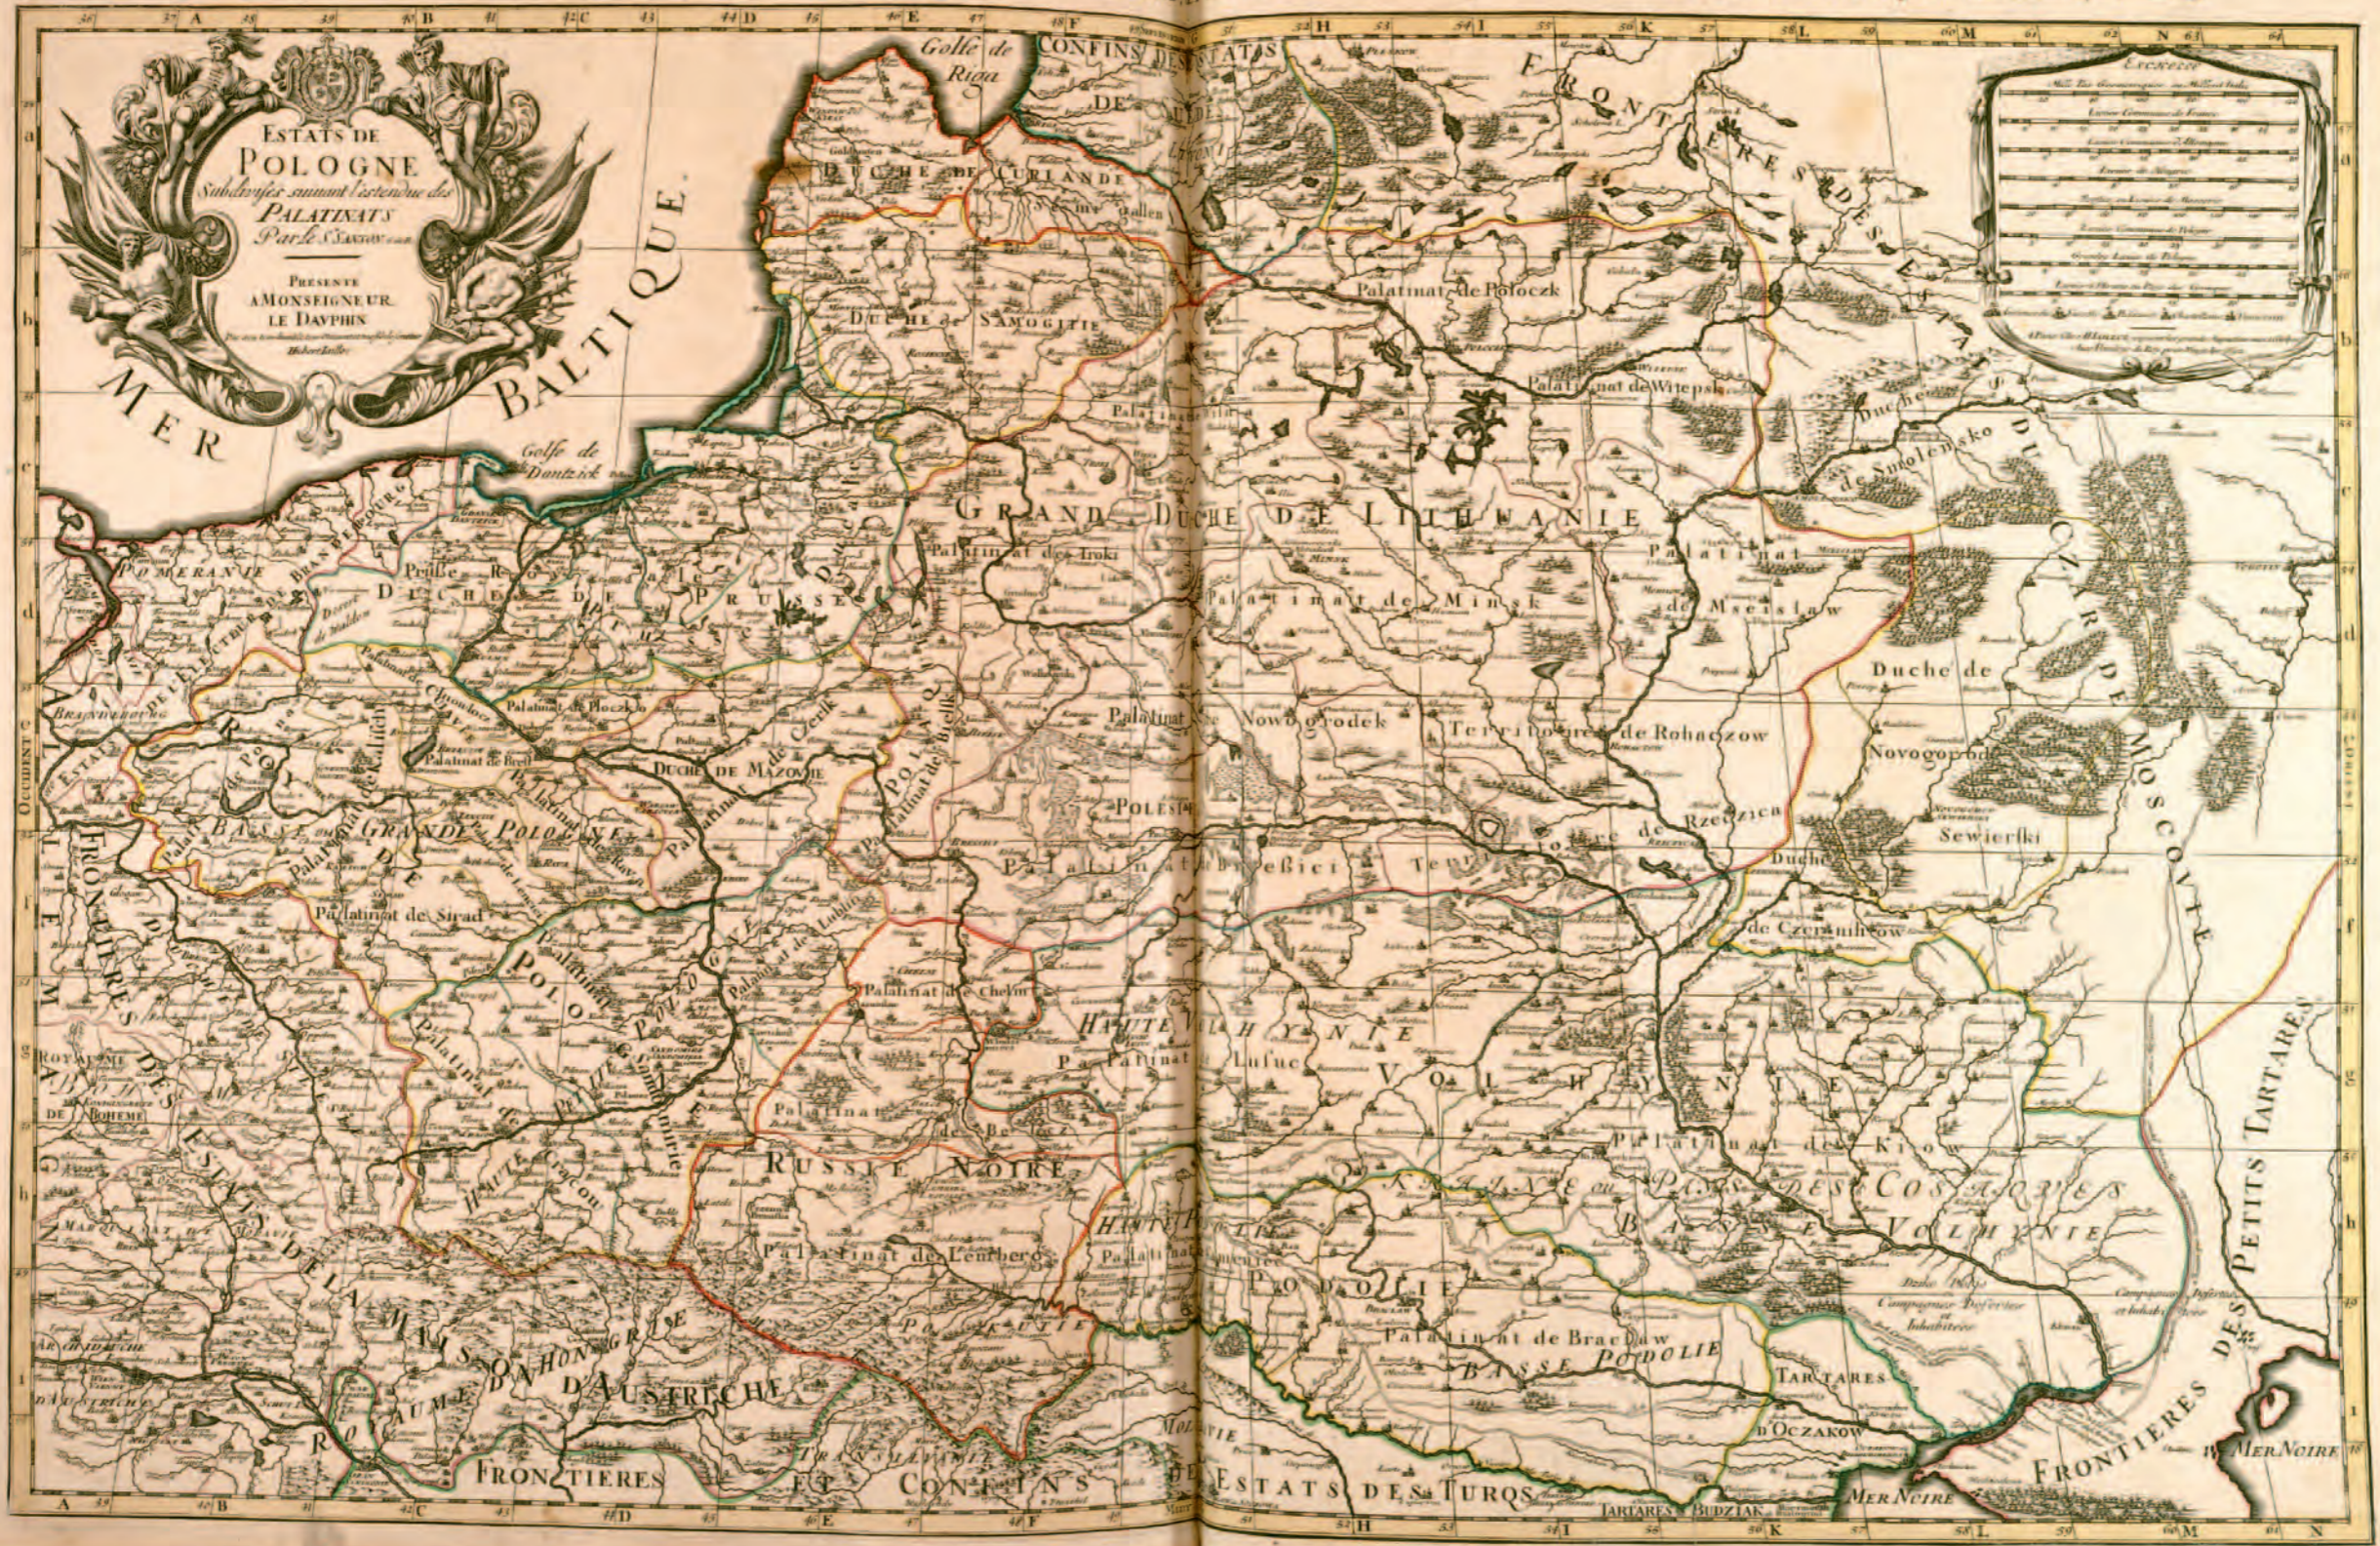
ESTATS DE POLOGNE Subdivisés suivant l'estendue des PALATINATS Par le S. Sanson

PRESENTE A MONSEIGNEUR LE DAUPHIN

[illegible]

MER BALTIQUE

Golfe de Riga

Golfe de Dantzick

CONFINS DES ESTATS

FRONTIERES DES ESTATS DU CZAR DE MOSCOVIE

DUCHE DE CURLANDE

Duché de SAMOGITIE

GRAND DUCHE DE LITHUANIE

Palatinat de Polocz

Palatinat de Witepsk

Duché de Smolensko

Palatinat des Troki

Palatinat de Minsk

Palatinat de Mscislaw

Palatinat

Nowogrodek

Territoire de Rohaczow

Duché de Novogorod Sewierski

POLESIE

Palatinat de Brzesc

Territoire de Rzeczica

Duché de Czernihow

POMERANIE

DUCHE DE PRUSSE

PRUSSE

BRANDEBOURG

Palatinat de Plocz

DUCHE DE MAZOVIE

Palatinat de Sirad

GRANDE POLOGNE

BASSE POLOGNE

Palatinat de Chelm

HAUTE VOLHYNIE

Palatinat Lusuc

VOLHYNIE

Palatinat de Kiow

BASSE VOLHYNIE

PAYS DES COSAQUES

RUSSIE NOIRE

Palatinat de Lemberg

PODOLIE

Palatinat de Braclaw

BASSE PODOLIE

TARTARES

d'Oczakow

FRONTIERES DES ESTATS DE LA MAISON D'AUSTRICHE

ROYAUME DE HONGRIE

FRONTIERES ET CONFINS DES ESTATS DES TURQS

TARTARES BUDZIAK

MER NOIRE

FRONTIERES DES PETITS TARTARES

Campagnes Desertes et Inhabitées

Echelle

A B C D E F H I K L M N